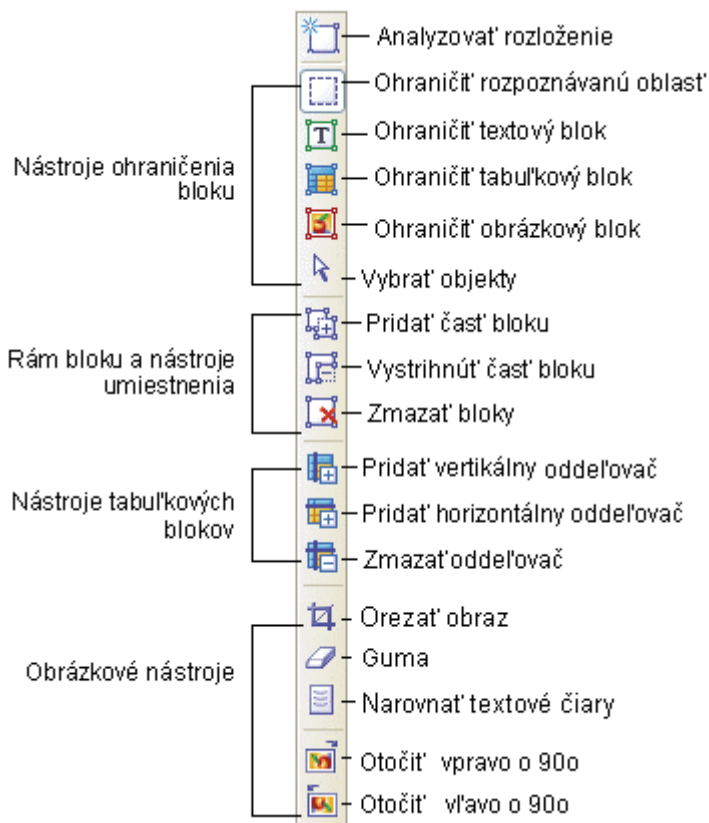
Analyzovať rozloženie

Nástroje ohraničenia bloku

Ohraničiť rozpoznávanú oblasť
Ohraničiť textový blok
Ohraničiť tabuľkový blok
Ohraničiť obrázkový blok
Vybrať objekty

Rám bloku a nástroje umiestnenia

Pridať časť bloku
Vystrihnúť časť bloku
Zmazať bloky

Nástroje tabuľkových blokov

Pridať vertikálny oddeľovač
Pridať horizontálny oddeľovač
Zmazať oddeľovač

Obrázkové nástroje

Orezať obraz
Guma
Narovnať textové čiary
Otočiť vpravo o 90o
Otočiť vľavo o 90o